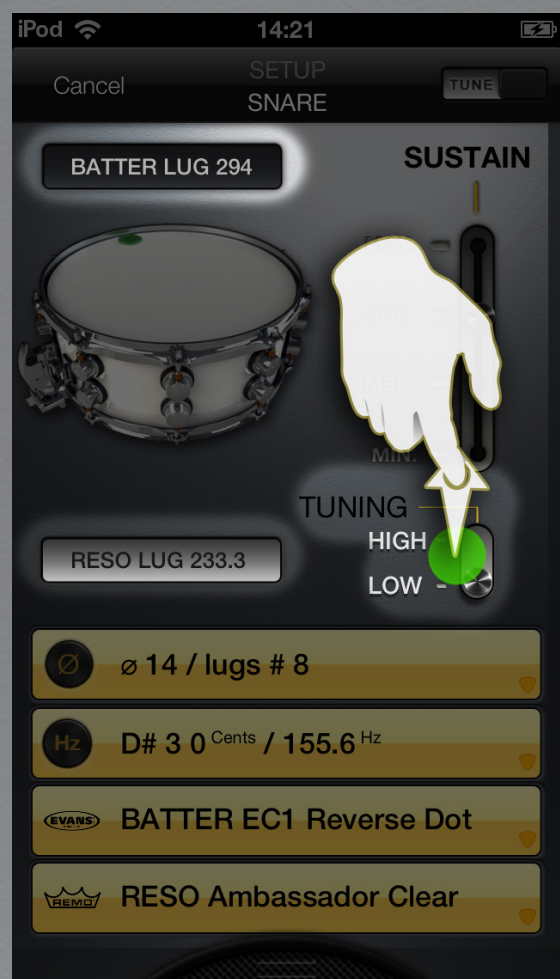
iPod 14:21

Cancel SETUP SNARE TUNE

BATTER LUG 294

SUSTAIN

MED.

MIN.

TUNING

HIGH

LOW

RESO LUG 233.3

Ø ⌀ 14 / lugs # 8

Hz D# 3 0 $^{\text{Cents}}$ / 155.6 $^{\text{Hz}}$

EVANS BATTER EC1 Reverse Dot

REMO RESO Ambassador Clear